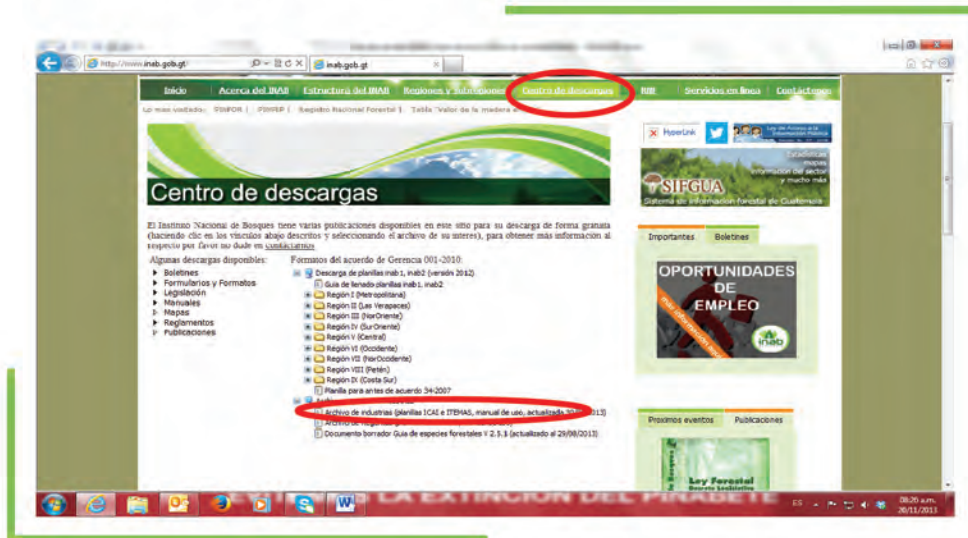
http://www.inab.gob.gt/
inab.gob.gt

Inicio | Acerca del INAB | Estructura del INAB | Regiones y Subregiones | Centro de descargas | RIB | Servicios en línea | Contáctenos

Lo mas visitado: PINFOR | PINPEP | Registro Nacional Forestal | Tabla "Valor de la madera e

Centro de descargas

El Instituto Nacional de Bosques tiene varias publicaciones disponibles en este sitio para su descarga de forma gratuita (haciendo clic en los vínculos abajo descritos y seleccionando el archivo de su interes), para obtener más información al respecto por favor no dude en contactarnos

Algunas descargas disponibles:
Boletines
Formularios y Formatos
Legislación
Manuales
Mapas
Reglamentos
Publicaciones

Formatos del acuerdo de Gerencia 001-2010:
Descarga de planillas inab 1, inab2 (versión 2012)
Guía de llenado planillas inab1, inab2
Región I (Metropolitana)
Región II (Las Verapaces)
Región III (NorOriente)
Región IV (SurOriente)
Región V (Central)
Región VI (Occidente)
Región VII (NorOccidente)
Región VIII (Petén)
Región IX (Costa Sur)
Planilla para antes de acuerdo 34-2007
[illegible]
Archivo de industrias (planillas ICAI e ITEMAS, manual de uso, actualizado 30/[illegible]/2013)
Archivo de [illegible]
Documento borrador Guía de especies forestales V 2.5.1 (actualizado al 29/08/2013)

HyperLink

Ley de Acceso a la Información Pública

Estadísticas mapas información del sector y mucho más

SIFGUA
Sistema de Información Forestal de Guatemala

Importantes | Boletines

OPORTUNIDADES DE EMPLEO
más información aquí
inab

Proximos eventos | Publicaciones

Ley Forestal

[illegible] LA EXTINCION DEL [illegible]

ES
08:20 a.m.
20/11/2013